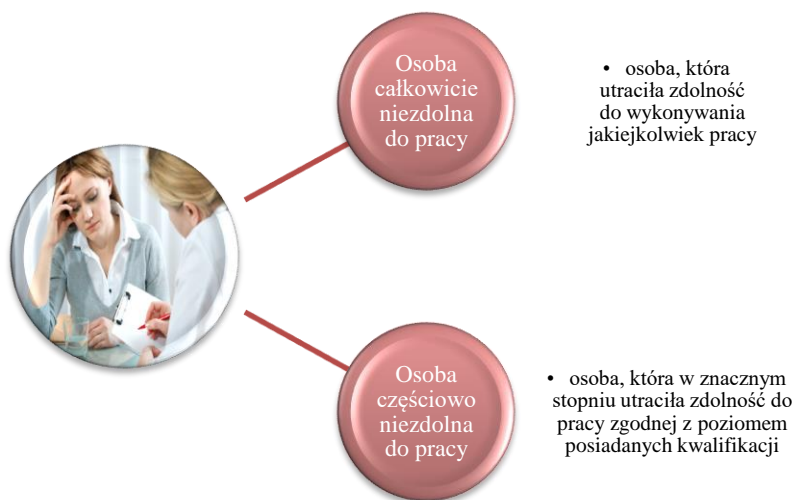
Osoba całkowicie niezdolna do pracy

• osoba, która utraciła zdolność do wykonywania jakiejkolwiek pracy

Osoba częściowo niezdolna do pracy

• osoba, która w znacznym stopniu utraciła zdolność do pracy zgodnej z poziomem posiadanych kwalifikacji